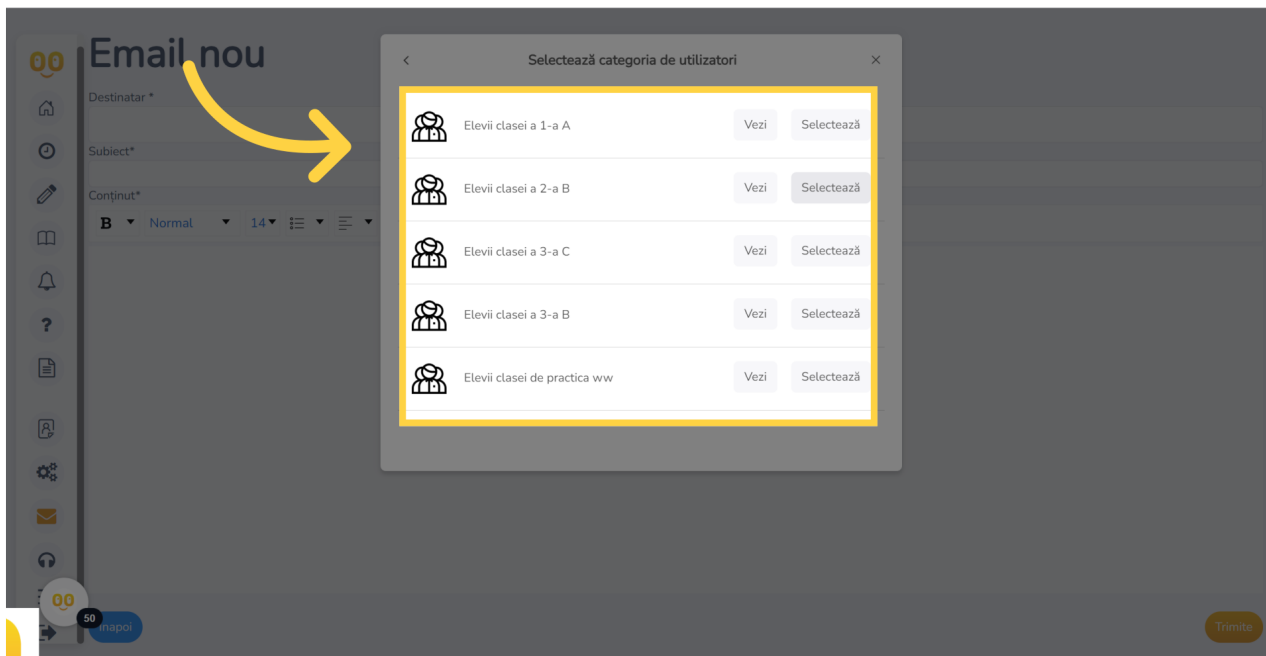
Email nou

Destinatar *

Subiect*

Conținut*

B Normal 14

Selectează categoria de utilizatori

Elevii clasei a 1-a A Vezi Selectează

Elevii clasei a 2-a B Vezi Selectează

Elevii clasei a 3-a C Vezi Selectează

Elevii clasei a 3-a B Vezi Selectează

Elevii clasei de practica ww Vezi Selectează

50

Înapoi

Trimite